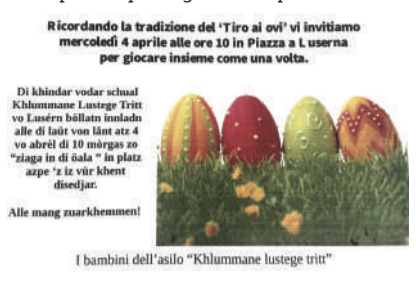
Ricordando la tradizione del 'Tiro ai ovi' vi invitiamo mercoledì 4 aprile alle ore 10 in Piazza a Luserna per giocare insieme come una volta.

Di khindar vodar schual Khlummane Lustege Tritt vo Lusérn böllatn innladn alle di laüt von länt atz 4 vo abrél di 10 mòrgas zo "ziaga in di öala " in platz azpe 'z iz vür khent disedjar.

Alle mang zuarkhemmen!

I bambini dell'asilo "Khlummane lustege tritt"